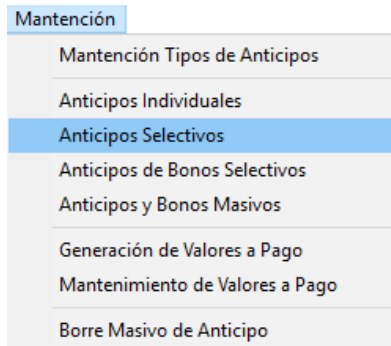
Mantención

Mantención Tipos de Anticipos

Anticipos Individuales

Anticipos Selectivos

Anticipos de Bonos Selectivos

Anticipos y Bonos Masivos

Generación de Valores a Pago

Mantenimiento de Valores a Pago

Borre Masivo de Anticipo